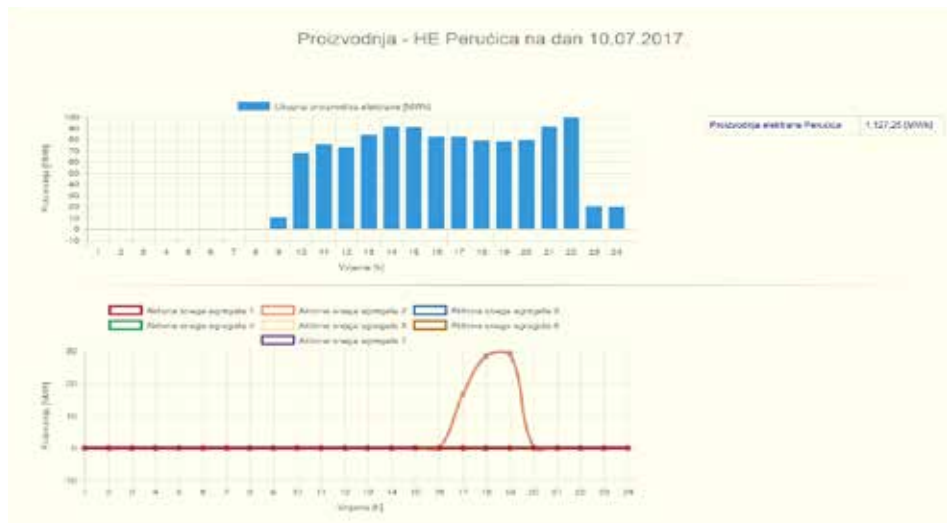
Proizvodnja - HE Perućica na dan 10.07.2017.

Ukupna proizvodnja elektrane [MWh]

| Proizvodnja elektrane Perućica | 1.127,25 [MWh] |
|---|---|

Proizvodnja [MWh]

100
90
80
70
60
50
40
30
20
10
0
-10

1 2 3 4 5 6 7 8 9 10 11 12 13 14 15 16 17 18 19 20 21 22 23 24

Vrijeme [h]

Aktivna snaga agregata 1
Aktivna snaga agregata 2
Aktivna snaga agregata 3
Aktivna snaga agregata 4
Aktivna snaga agregata 5
Aktivna snaga agregata 6
Aktivna snaga agregata 7

Proizvodnja [MW]

30
20
10
0
-10

1 2 3 4 5 6 7 8 9 10 11 12 13 14 15 16 17 18 19 20 21 22 23 24

Vrijeme [h]